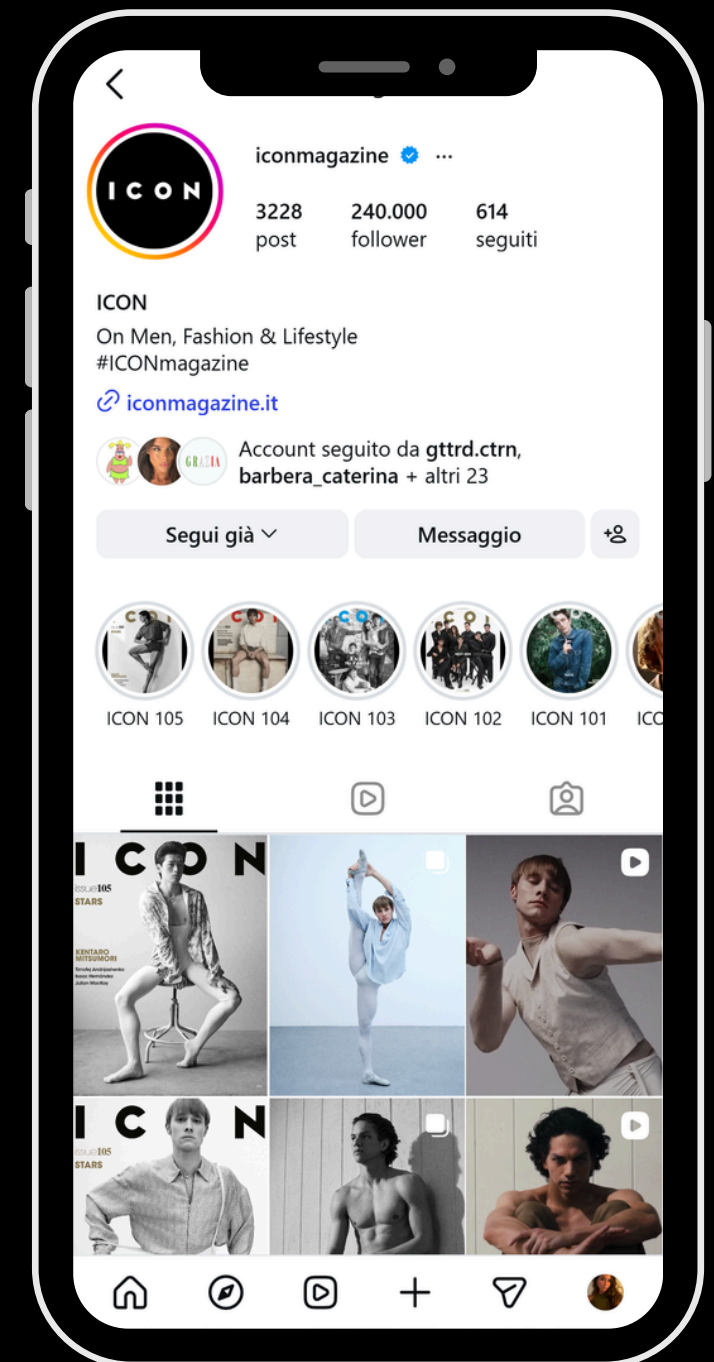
ICON

iconmagazine ···

3228 post
240.000 follower
614 seguiti

ICON
On Men, Fashion & Lifestyle
#ICONmagazine
iconmagazine.it

GRAZIA
Account seguito da gttrd.ctrn, barbera_caterina + altri 23

Segui già
Messaggio

ICON 105
ICON 104
ICON 103
ICON 102
ICON 101
ICO

ICON
issue 105
STARS
KENTARO MITSUMORI
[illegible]

ICON
issue 105
STARS